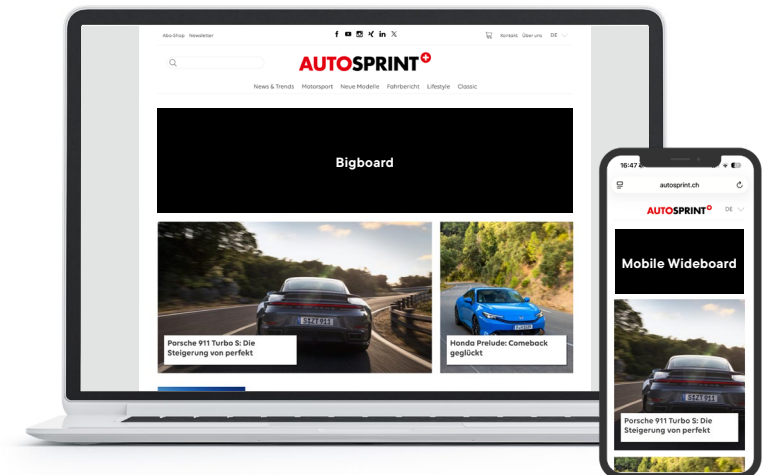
Abo-Shop Newsletter

Kontakt Über uns DE

AUTOSPRINT

News & Trends Motorsport Neue Modelle Fahrbericht Lifestyle Classic

Bigboard

S 2Z 911

Porsche 911 Turbo S: Die Steigerung von perfekt

Honda Prelude: Comeback geglückt

16:47

autosprint.ch

AUTOSPRINT DE

Mobile Wideboard

Porsche 911 Turbo S: Die Steigerung von perfekt